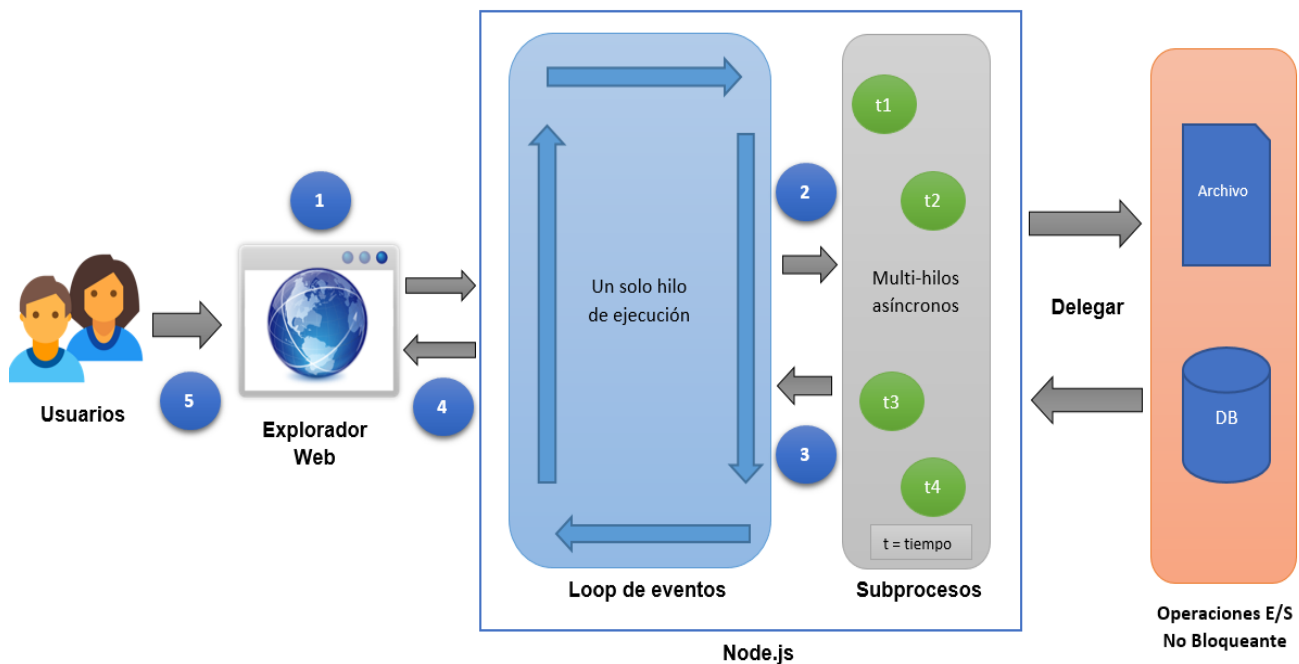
1

Usuarios

5

Explorador Web

4

Un solo hilo de ejecución

Loop de eventos

2

3

t1

t2

Multi-hilos asíncronos

t3

t4

t = tiempo

Subprocesos

Node.js

Delegar

Archivo

DB

Operaciones E/S No Bloqueante